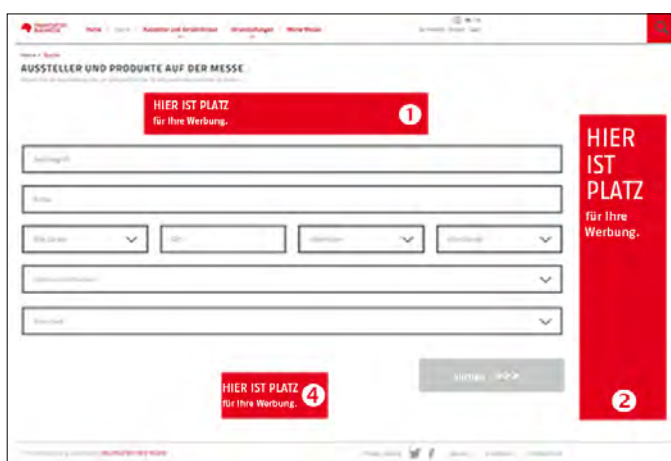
Home | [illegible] | Aussteller und Produkte | Veranstaltungen | Meine Messe

AUSSTELLER UND PRODUKTE AUF DER MESSE

HIER IST PLATZ
für Ihre Werbung.
1

HIER IST PLATZ für Ihre Werbung.
2

HIER IST PLATZ
für Ihre Werbung.
4

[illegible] >>>